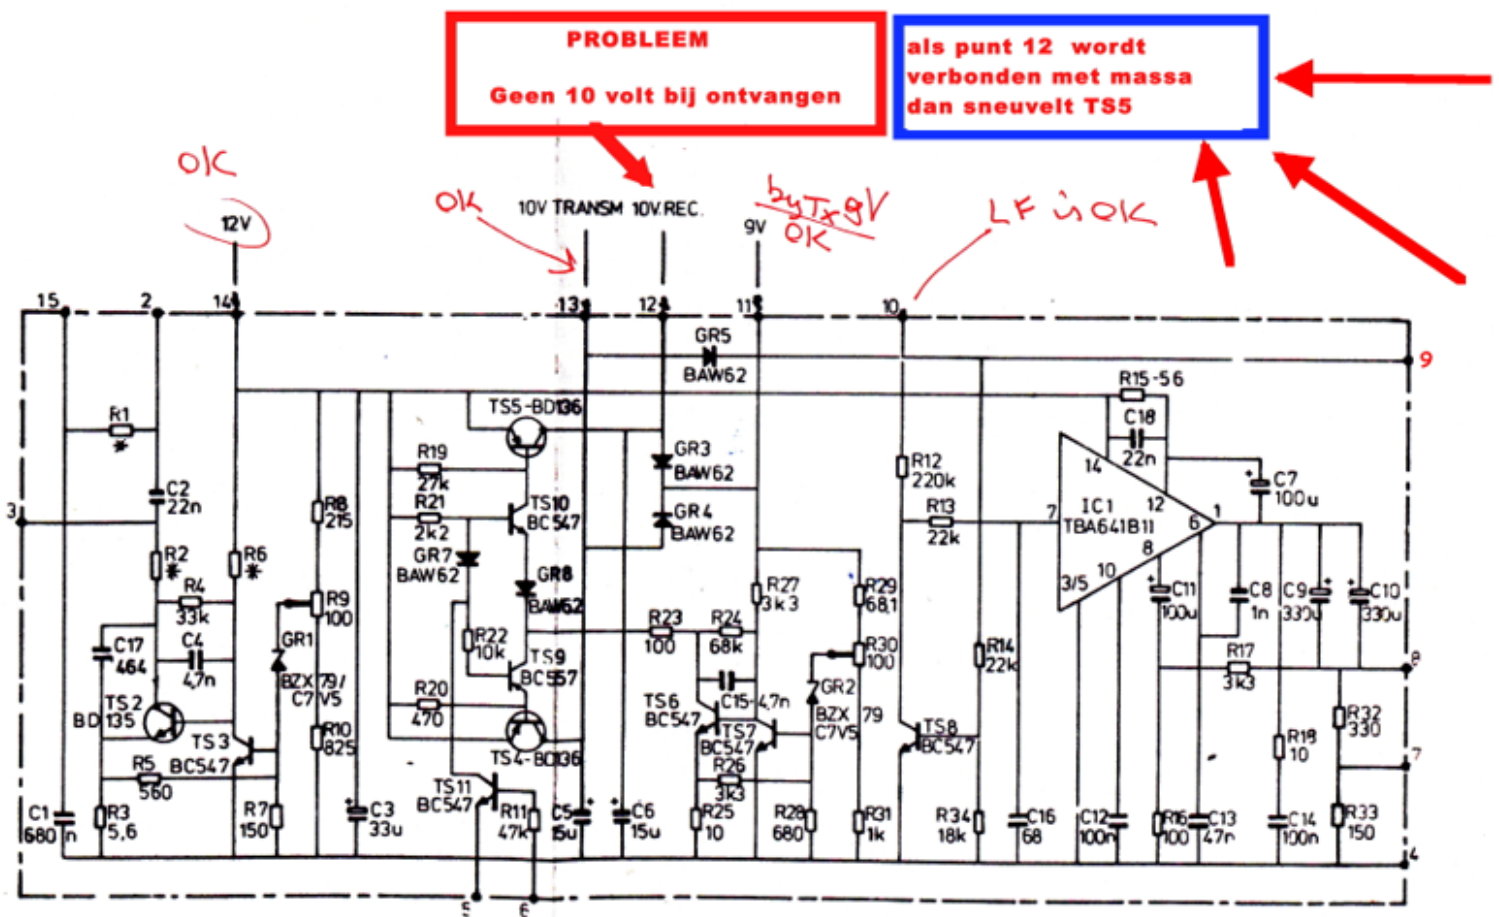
PROBLEEM

Geen 10 volt bij ontvangen

als punt 12 wordt verbonden met massa dan sneuvelt TS5

OK

12V

OK

10V TRANSM 10V REC.

bij Tx 9V OK

9V

LF is OK

15 2 14 13 12 11 10

9

GR5 BAW62

R15-56

C18 22n

TS5-BD136

R19 27k

R21 2k2

TS10 BC547

GR3 BAW62

GR4 BAW62

R12 220k

R13 22k

14

IC1 TBA641B11

7 12 6 1 8 3/5 10

C7 100u

R1

C2 22n

3

R2

R6

R4 33k

R8 215

R9 100

GR7 BAW62

GR8 BAW62

R22 10k

TS9 BC557

R23 100

R24 68k

R27 3k3

R29 681

R30 100

R14 22k

C11 100u

C8 1n

C9 330u

C10 330u

C17 464

C4 4,7n

GR1 BZX 79/ C7V5

R20 470

TS4-BD136

TS6 BC547

C15 4,7n

GR2 BZX 79 C7V5

TS8 BC547

R17 3k3

8

TS2 BD135

TS3 BC547

R5 560

R10 825

TS7 BC547

R26 3k3

R32 330

R18 10

7

C1 680n

R3 5,6

R7 150

C3 33u

TS11 BC547

R11 47k

C5 15u

C6 15u

R25 10

R28 680

R31 1k

R34 18k

C16 68

C12 100n

R16 100

C13 47n

C14 100n

R33 150

4

5 6